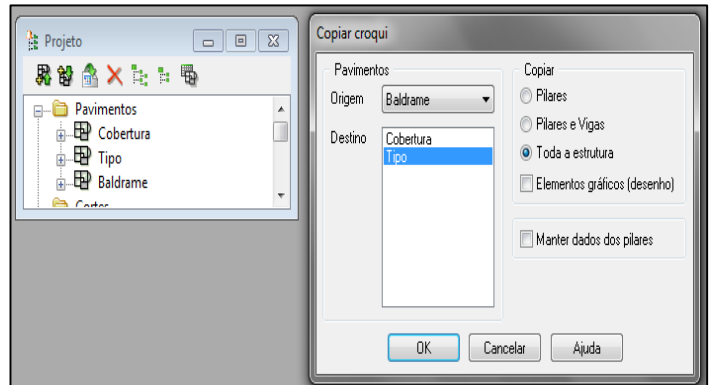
Projeto

Pavimentos
Cobertura
Tipo
Baldrame
Cortes

Copiar croqui

Pavimentos
Origem Baldrame
Destino Cobertura
Tipo

Copiar
Pilares
Pilares e Vigas
Toda a estrutura
Elementos gráficos (desenho)

Manter dados dos pilares

OK
Cancelar
Ajuda